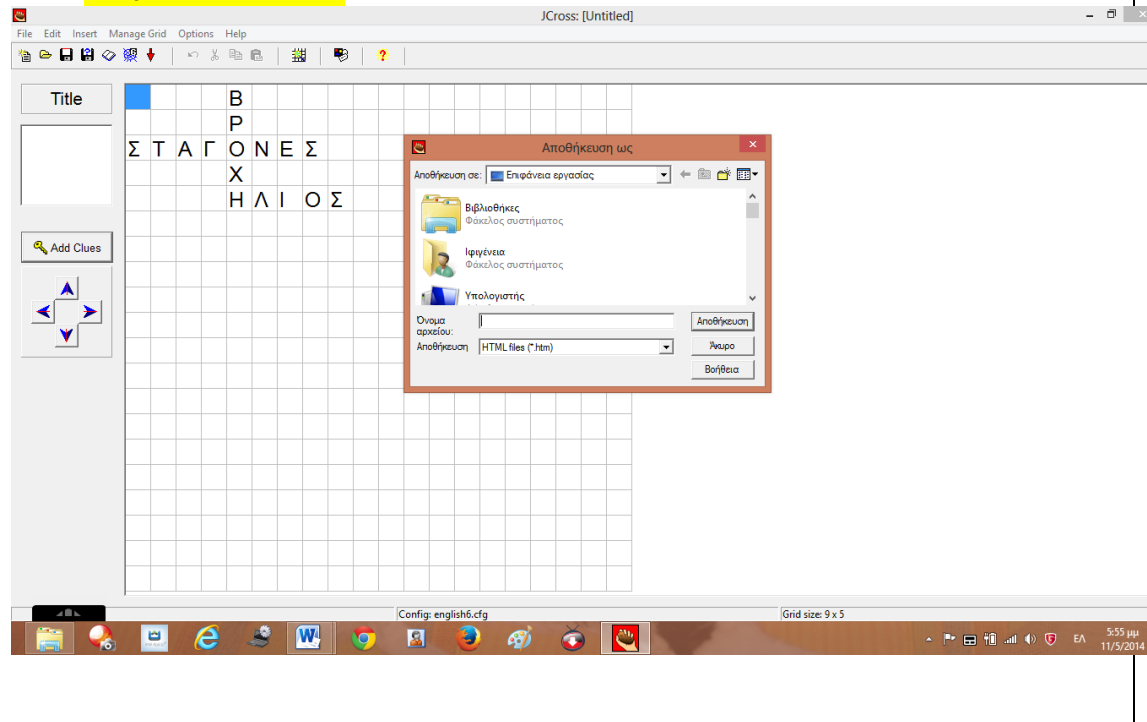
JCross: [Untitled]

File Edit Insert Manage Grid Options Help

Title

Add Clues

| | | | | Β | | | | |
|---|---|---|---|---|---|---|---|---|
| | | | | Ρ | | | | |
| Σ | Τ | Α | Γ | Ο | Ν | Ε | Σ | |
| | | | | Χ | | | | |
| | | | | Η | Λ | Ι | Ο | Σ |

Αποθήκευση ως

Αποθήκευση σε: Επιφάνεια εργασίας

Βιβλιοθήκες
Φάκελος συστήματος

Ιφιγένεια
Φάκελος συστήματος

Υπολογιστής

Όνομα αρχείου:

Αποθήκευση

Αποθήκευση HTML files (*.htm)

Άκυρο

Βοήθεια

Config: english6.cfg

Grid size: 9 x 5

ΕΛ 5:55 μμ 11/5/2014